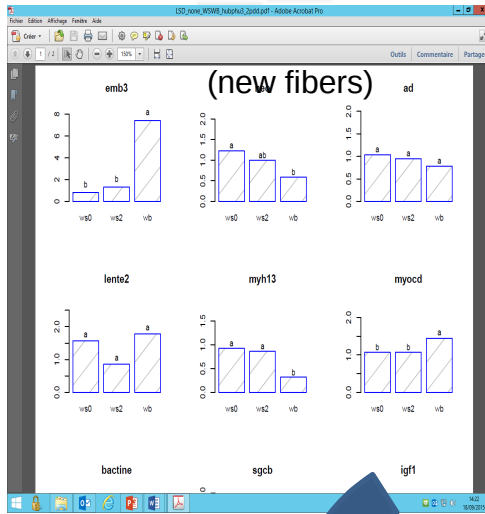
LSD_none_WSW8_hubphu3_2pdd.pdf - Adobe Acrobat Pro

Fichier Edition Affichage Fenêtre Aide

Créer

1 / 2

150%

Outils Commentaire Partage

(new fibers)

emb3

0 2 4 6 8

b b a

ws0 ws2 wb

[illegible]

0.0 0.5 1.0 1.5 2.0

a ab b

ws0 ws2 wb

ad

0.0 0.5 1.0 1.5 2.0

a a a

ws0 ws2 wb

lente2

0.0 0.5 1.0 1.5 2.0

a a a

ws0 ws2 wb

myh13

0.0 0.5 1.0 1.5

a a b

ws0 ws2 wb

myocd

0.0 1.0 2.0

b b a

ws0 ws2 wb

bactine

sgcb

igf1

14:22
18/09/2015